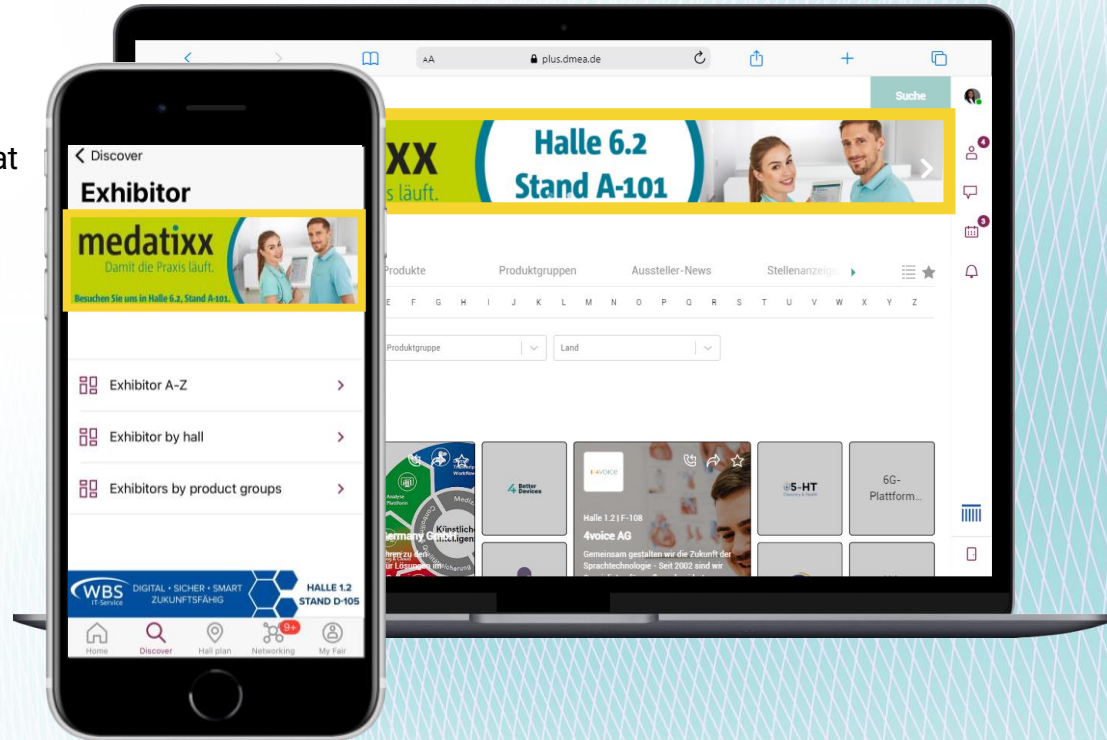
at

AA plus.dmea.de

Suche

XX
s läuft.

Halle 6.2
Stand A-101

4
3

Produkte Produktgruppen Aussteller-News Stellenanzeige

F G H I J K L M N O P Q R S T U V W X Y Z

Produktgruppe Land

4 Better Devices

4voice
Halle 1.2 | F-108
4voice AG
Gemeinsam gestalten wir die Zukunft der Sprachtechnologie - Seit 2002 sind wir

5-HT

6G-Plattform...

Germany GmbH
Künstliche Intelligenz

< Discover
Exhibitor

medatixx
Damit die Praxis läuft.
Besuchen Sie uns in Halle 6.2, Stand A-101.

Exhibitor A-Z
Exhibitor by hall
Exhibitors by product groups

WBS IT-Service DIGITAL · SICHER · SMART ZUKUNFTSFÄHIG HALLE 1.2 STAND D-105

Home Discover Hall plan 9+ Networking My Fair